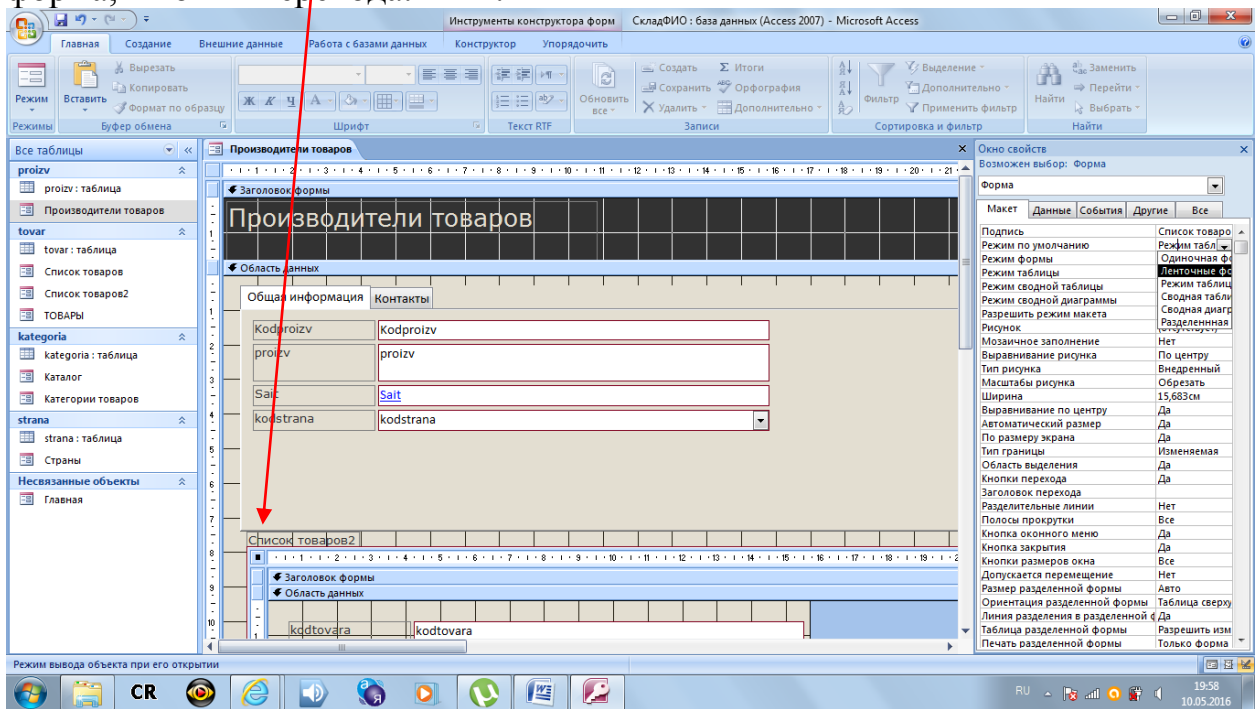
Инструменты конструктора форм СкладФИО : база данных (Access 2007) - Microsoft Access

Главная Создание Внешние данные Работа с базами данных Конструктор Упорядочить

Режим Вставить Вырезать Копировать Формат по образцу Режимы Буфер обмена Шрифт Текст RTF Обновить все Создать Сохранить Удалить Итоги Орфография Дополнительно Записи Фильтр Выделение Дополнительно Применить фильтр Сортировка и фильтр Найти Заменить Перейти Выбрать Найти

Все таблицы
proizv
proizv : таблица
Производители товаров
tovar
tovar : таблица
Список товаров
Список товаров2
ТОВАРЫ
kategoria
kategoria : таблица
Каталог
Категории товаров
strana
strana : таблица
Страны
Несвязанные объекты
Главная

Производители товаров
Заголовок формы
Производители товаров
Область данных
Общая информация Контакты
Kodproizv Kodproizv
proizv proizv
Sait Sait
kodstrana kodstrana
Список товаров2
Заголовок формы
Область данных
kodtovara kodtovara

Окно свойств
Возможен выбор: Форма
Форма
Макет Данные События Другие Все

| | |
|---|---|
| Подпись | Список товаро |
| Режим по умолчанию | Режим табл |
| Режим формы | Одиночная ф |
| Режим таблицы | Ленточные ф |
| Режим сводной таблицы | Режим таблиц |
| Режим сводной диаграммы | Сводная табл |
| Разрешить режим макета | Сводная диагр |
| Рисунок | Разделенная |
| Мозаичное заполнение | Нет |
| Выравнивание рисунка | По центру |
| Тип рисунка | Внедренный |
| Масштабы рисунка | Обрезать |
| Ширина | 15,683см |
| Выравнивание по центру | Да |
| Автоматический размер | Да |
| По размеру экрана | Да |
| Тип границы | Изменяемая |
| Область выделения | Да |
| Кнопки перехода | Да |
| Заголовок перехода | |
| Разделительные линии | Нет |
| Полосы прокрутки | Все |
| Кнопка оконного меню | Да |
| Кнопка закрытия | Да |
| Кнопки размеров окна | Все |
| Допускается перемещение | Нет |
| Размер разделенной формы | Авто |
| Ориентация разделенной формы | Таблица сверху |
| Линия разделения в разделенной ф | Да |
| Таблица разделенной формы | Разрешить изм |
| Печать разделенной формы | Только форма |

Режим вывода объекта при его открытии

CR
RU 19:58 10.05.2016